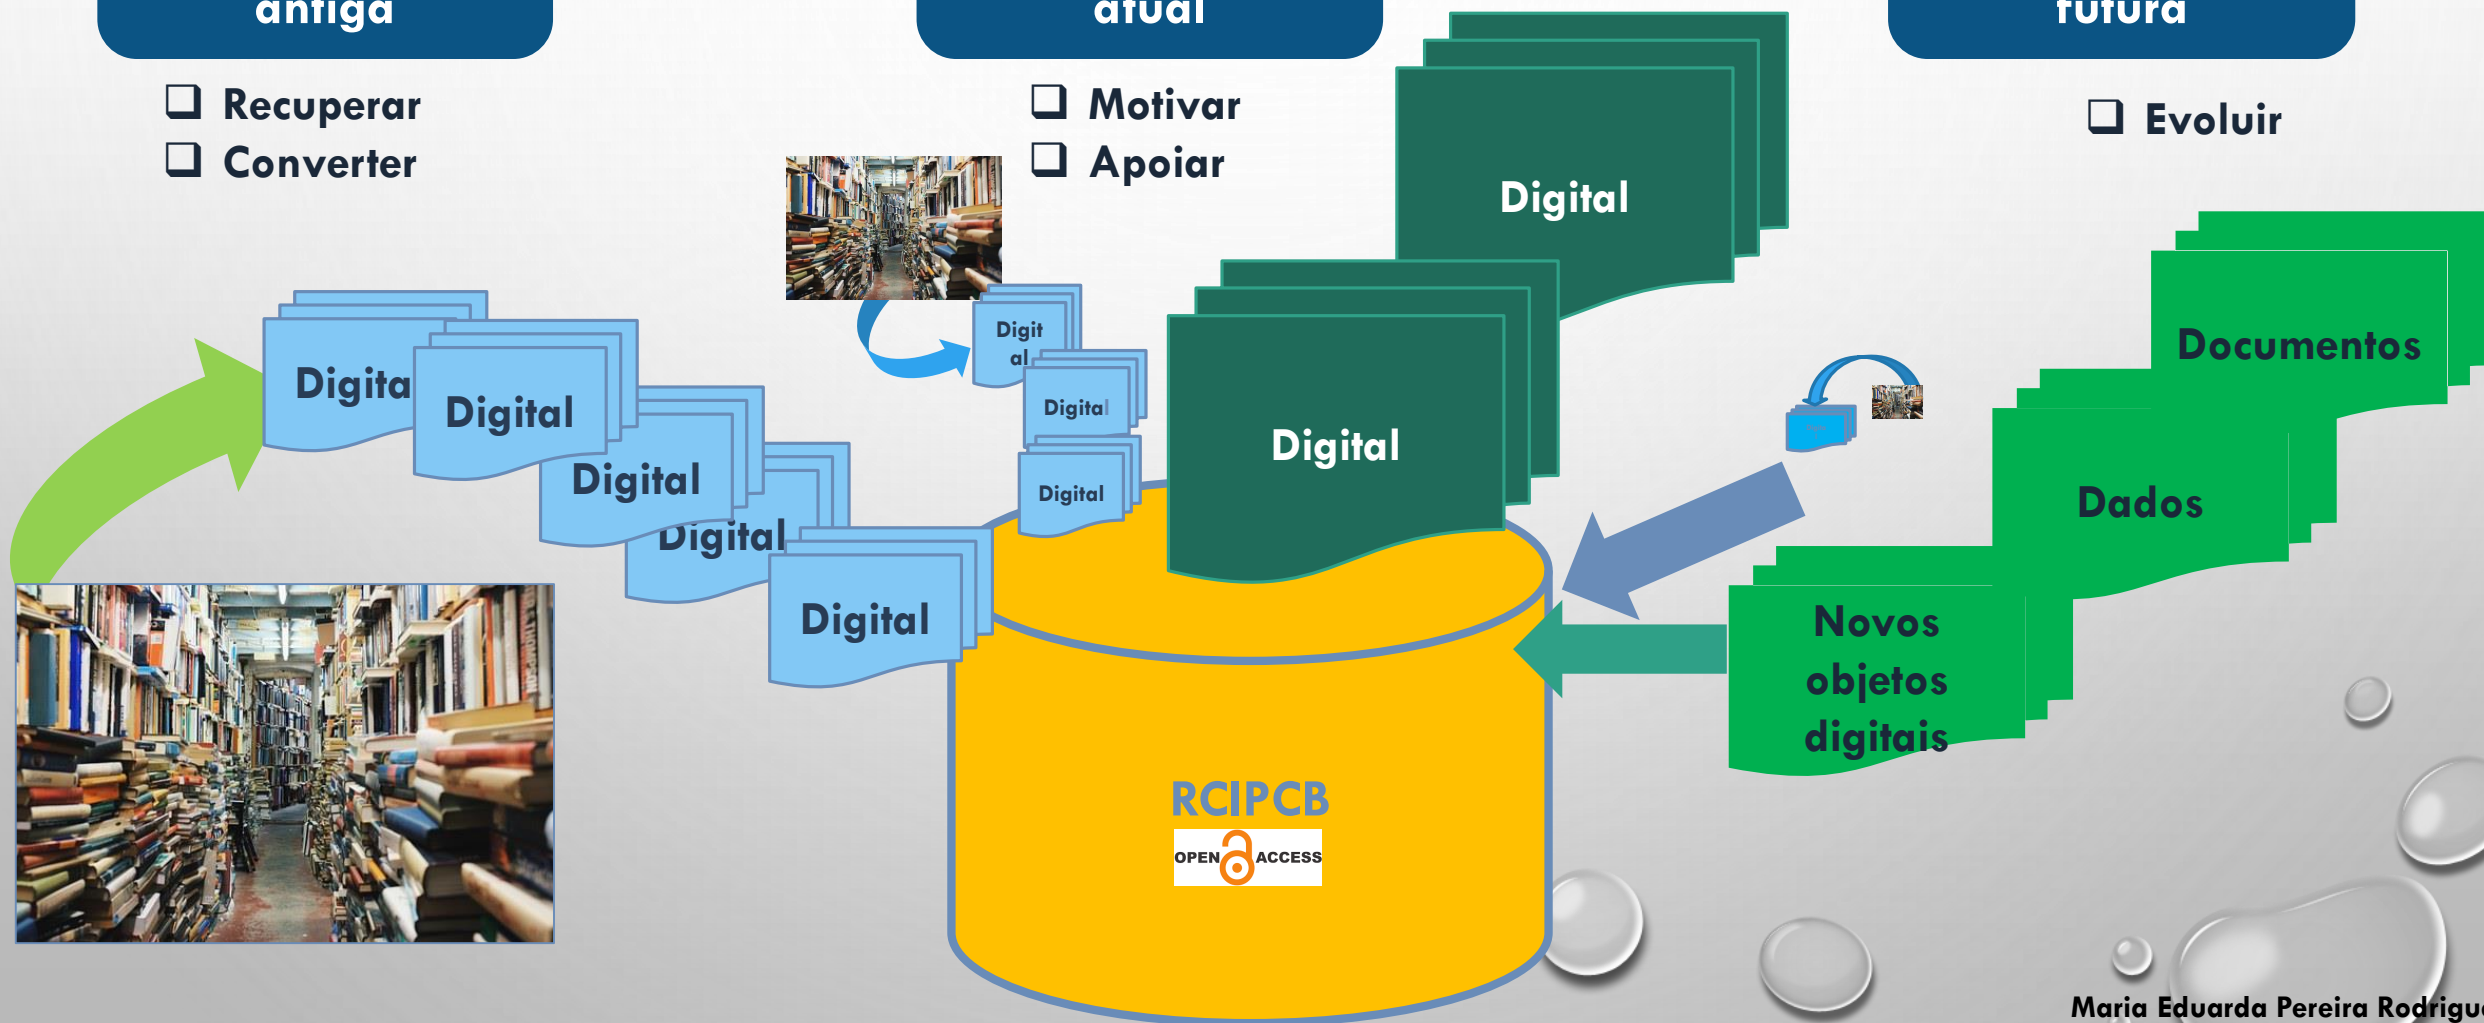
antiga

❑ Recuperar
❑ Converter

atual

❑ Motivar
❑ Apoiar

futura

❑ Evoluir

Digita

Digital

Digital

Digital

Digital

Digit al

Digital

Digital

Digital

Digital

Documentos

Dados

Novos objetos digitais

RCIPCB

OPEN ACCESS

Maria Eduarda Pereira Rodrigu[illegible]